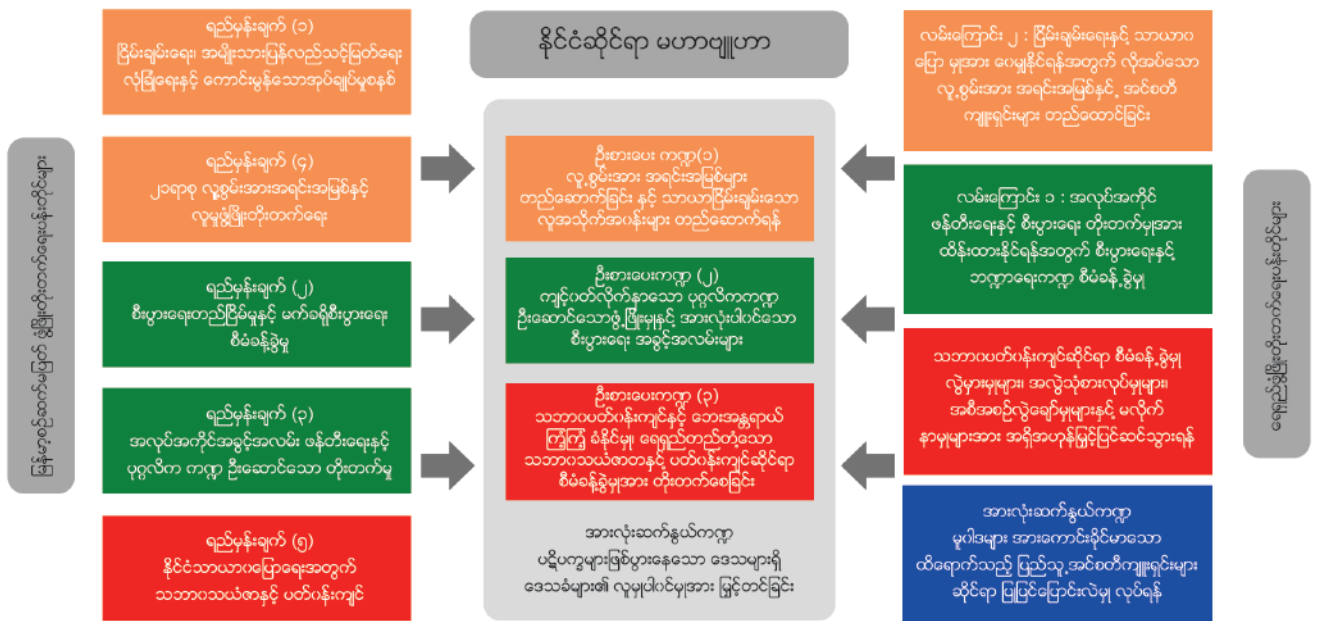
နိုင်ငံဆိုင်ရာ မဟာဗျူဟာ

ရည်မှန်းချက် (၁)
ငြိမ်းချမ်းရေး၊ အမျိုးသားပြန်လည်သင့်မြတ်ရေး
လုံခြုံရေးနှင့် ကောင်းမွန်သောအုပ်ချုပ်မှုစနစ်

ရည်မှန်းချက် (၄)
၂၁ရာစု လူ့စွမ်းအားအရင်းအမြစ်နှင့်
လူမှုဖွံ့ဖြိုးတိုးတက်ရေး

ရည်မှန်းချက် (၂)
စီးပွားရေးတည်ငြိမ်မှုနှင့် မက်ခရိုစီးပွားရေး
စီမံခန့်ခွဲမှု

ရည်မှန်းချက် (၃)
အလုပ်အကိုင်အခွင့်အလမ်း ဖန်တီးရေးနှင့်
ပုဂ္ဂလိက ကဏ္ဍ ဦးဆောင်သော တိုးတက်မှု

ရည်မှန်းချက် (၅)
နိုင်ငံသာယာဝပြောရေးအတွက်
သဘာဝသယံဇာတနှင့် ပတ်ဝန်းကျင်

မြန်မာ့စဉ်ဆက်မပြတ် ဖွံ့ဖြိုးတိုးတက်ရေးစီမံကိန်းတိုင်များ

ဦးစားပေး ကဏ္ဍ(၁)
လူ့စွမ်းအား အရင်းအမြစ်များ
တည်ဆောက်ခြင်း နှင့် သာယာငြိမ်းချမ်းသော
လူ့အသိုက်အဝန်းများ တည်ဆောက်ရန်

ဦးစားပေးကဏ္ဍ (၂)
ကျင့်ဝတ်လိုက်နာသော ပုဂ္ဂလိကကဏ္ဍ
ဦးဆောင်သောဖွံ့ဖြိုးမှုနှင့် အားလုံးပါဝင်သော
စီးပွားရေး အခွင့်အလမ်းများ

ဦးစားပေးကဏ္ဍ (၃)
သဘာဝပတ်ဝန်းကျင်နှင့် ဘေးအန္တရာယ်
ကြံ့ကြံ့ခံနိုင်မှု၊ ရေရှည်တည်တံ့သော
သဘာဝသယံဇာတနှင့် ပတ်ဝန်းကျင်ဆိုင်ရာ
စီမံခန့်ခွဲမှုအား တိုးတက်စေခြင်း

အားလုံးဆက်နွယ်ကဏ္ဍ
ပဋိပက္ခများဖြစ်ပွားနေသော ဒေသများရှိ
ဒေသခံများ၏ လူမှုပါဝင်မှုအား မြှင့်တင်ခြင်း

လမ်းကြောင်း ၂ : ငြိမ်းချမ်းရေးနှင့် သာယာဝ
ပြော မှုအား ပေးပို့နိုင်ရန်အတွက် လိုအပ်သော
လူ့စွမ်းအား အရင်းအမြစ်နှင့် အင်စတီ
ကျူးရှင်းများ တည်ထောင်ခြင်း

လမ်းကြောင်း ၁ : အလုပ်အကိုင်
ဖန်တီးရေးနှင့် စီးပွားရေး တိုးတက်မှုအား
ထိန်းထားနိုင်ရန်အတွက် စီးပွားရေးနှင့်
ဘဏ္ဍာရေးကဏ္ဍ စီမံခန့်ခွဲမှု

သဘာဝပတ်ဝန်းကျင်ဆိုင်ရာ စီမံခန့်ခွဲမှု
လွဲမှားမှုများ အလွဲသုံးစားလုပ်မှုများ
အစီအစဉ်လွဲချော်မှုများနှင့် မလိုက်
နာမှုများအား အရှိအတိုင်းမြင်ပြီးဆင်သွားရန်

အားလုံးဆက်နွယ်ကဏ္ဍ
မူဝါဒများ အားကောင်းခိုင်မာသော
ထိရောက်သည့် ပြည်သူ့အင်စတီကျူးရှင်းများ
ဆိုင်ရာ ပြုပြင်ပြောင်းလဲမှု လုပ်ရန်

ရေရှည်ဖွံ့ဖြိုးတိုးတက်ရေးပန်းတိုင်များ